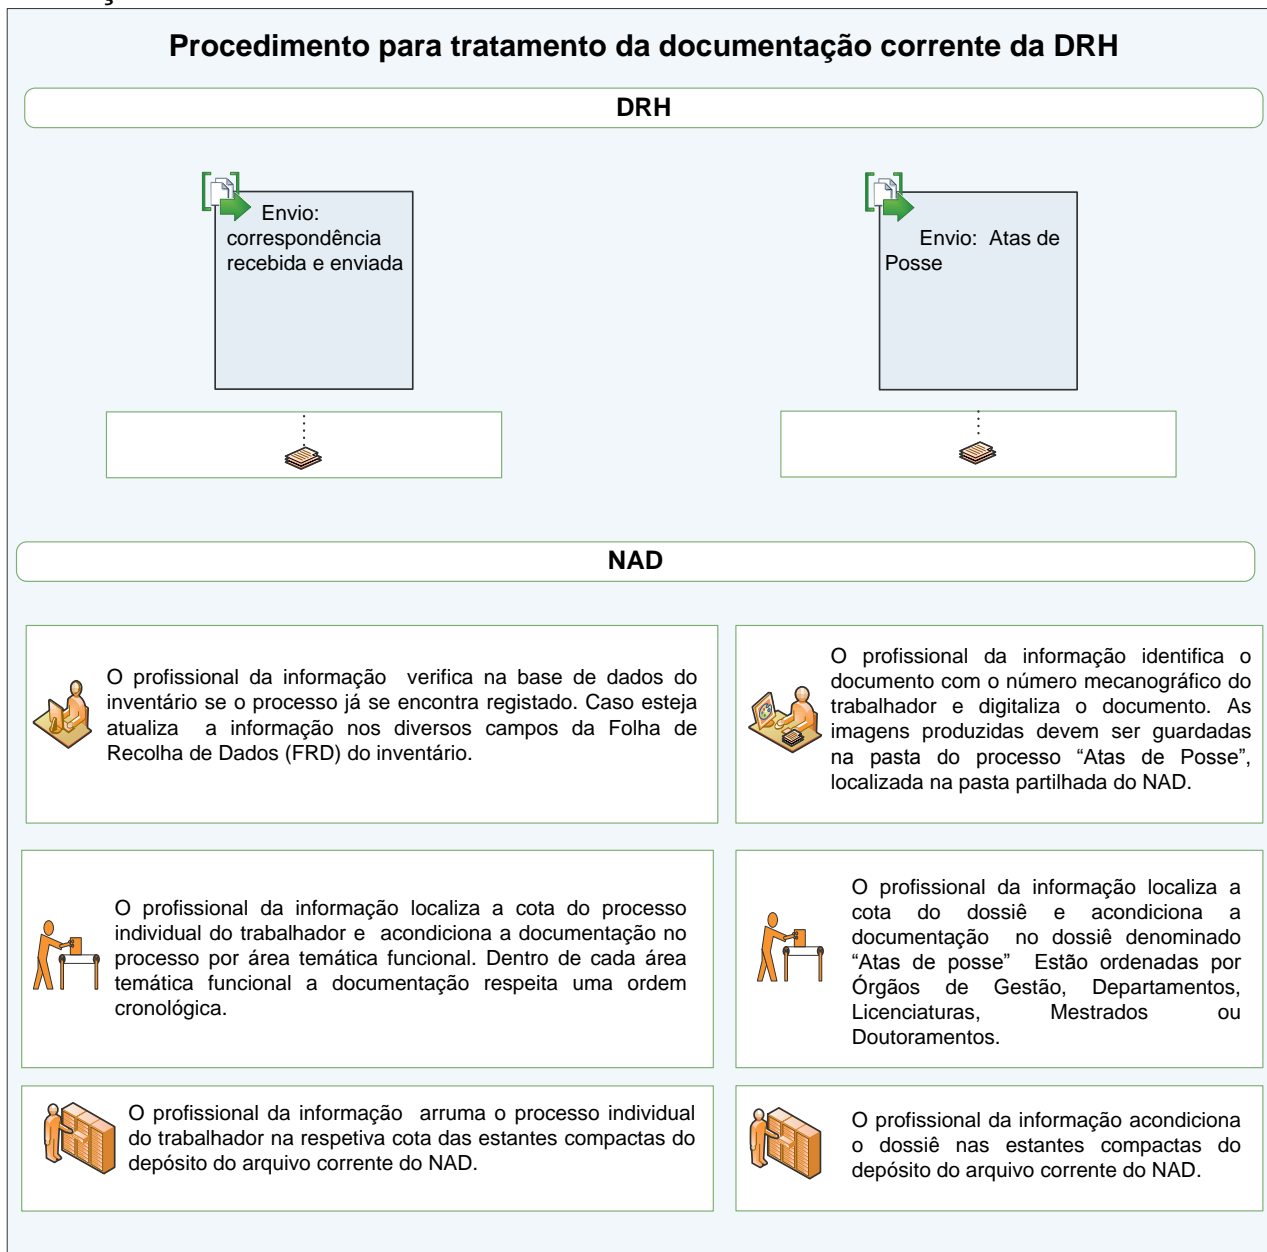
Procedimento para tratamento da documentação corrente da DRH

DRH

Envio: correspondência recebida e enviada

Envio: Atas de Posse

NAD

O profissional da informação verifica na base de dados do inventário se o processo já se encontra registado. Caso esteja atualiza a informação nos diversos campos da Folha de Recolha de Dados (FRD) do inventário.

O profissional da informação identifica o documento com o número mecanográfico do trabalhador e digitaliza o documento. As imagens produzidas devem ser guardadas na pasta do processo “Atas de Posse”, localizada na pasta partilhada do NAD.

O profissional da informação localiza a cota do processo individual do trabalhador e acondiciona a documentação no processo por área temática funcional. Dentro de cada área temática funcional a documentação respeita uma ordem cronológica.

O profissional da informação localiza a cota do dossiê e acondiciona a documentação no dossiê denominado “Atas de posse” Estão ordenadas por Órgãos de Gestão, Departamentos, Licenciaturas, Mestrados ou Doutoramentos.

O profissional da informação arruma o processo individual do trabalhador na respetiva cota das estantes compactas do depósito do arquivo corrente do NAD.

O profissional da informação acondiciona o dossiê nas estantes compactas do depósito do arquivo corrente do NAD.